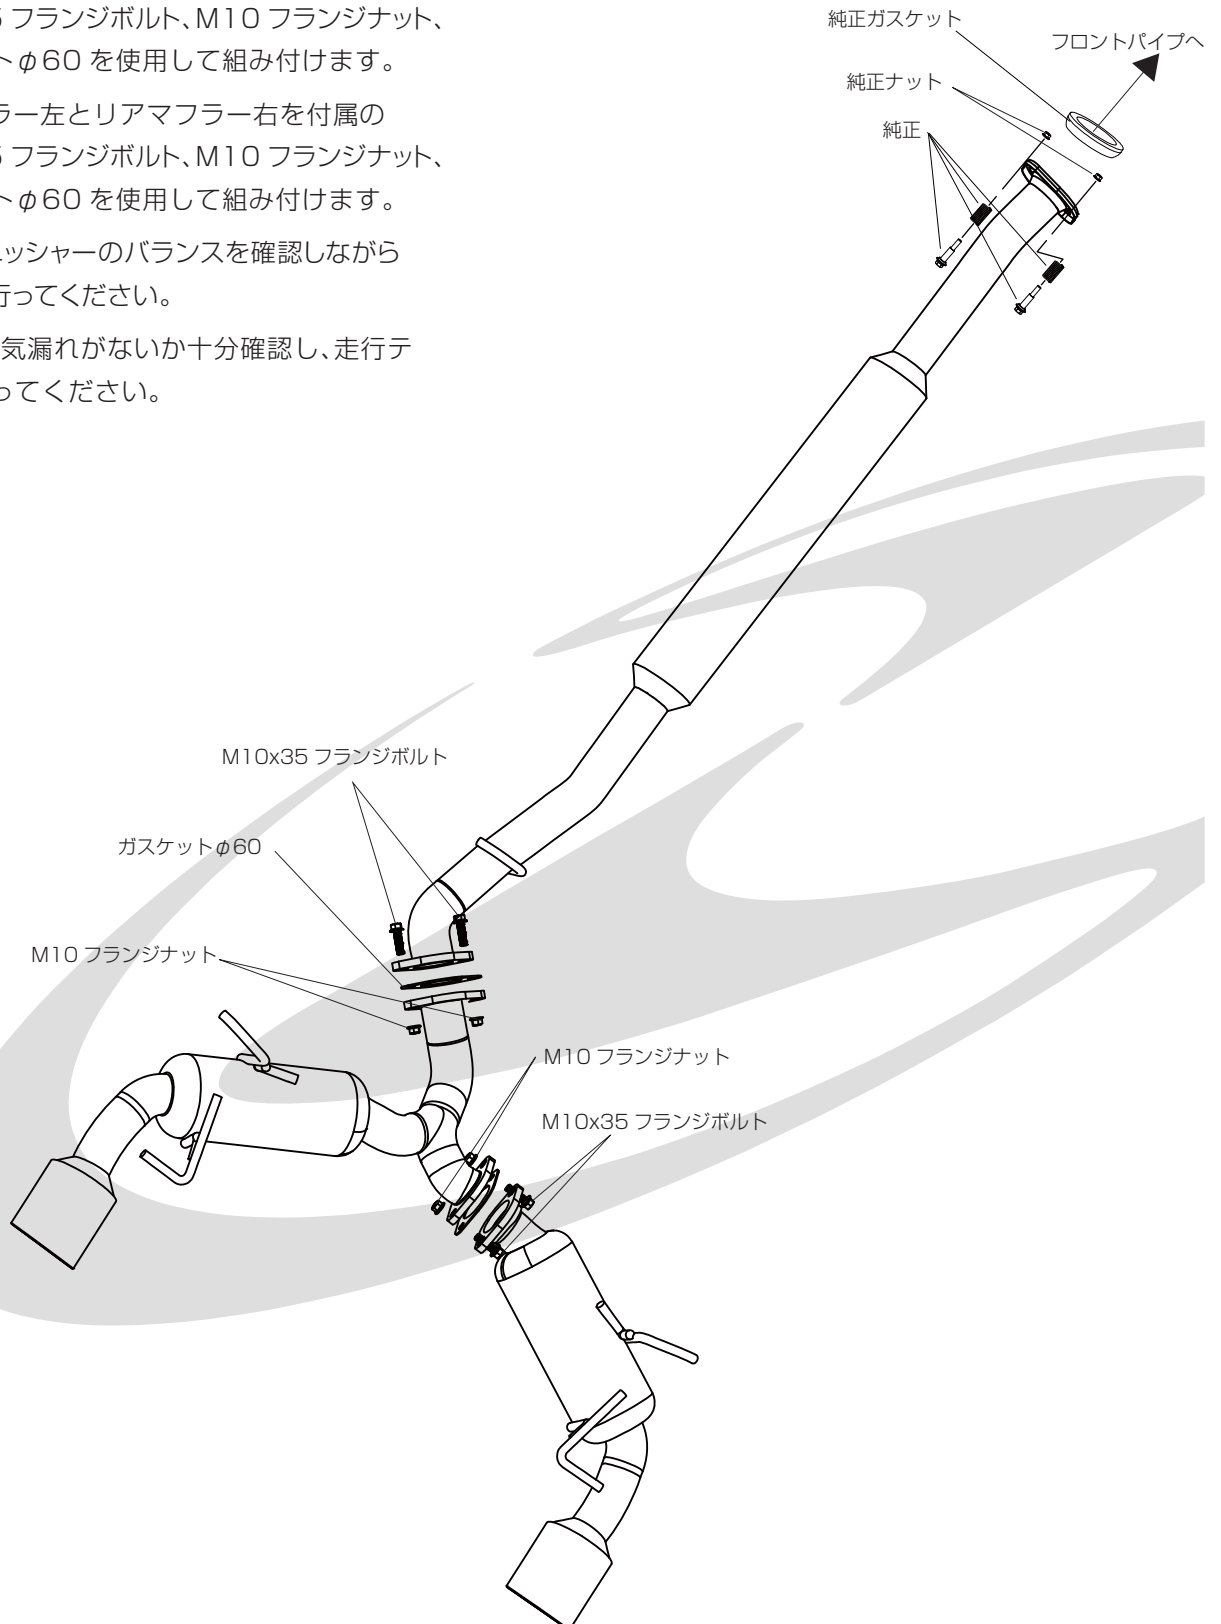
5 フランジボルト、M10 フランジナット、ト φ60 を使用して組み付けます。

ラー左とリアマフラー右を付属の 5 フランジボルト、M10 フランジナット、ト φ60 を使用して組み付けます。

ッシャーのバランスを確認しながら行ってください。

気漏れがないか十分確認し、走行テってください。

純正ガスケット
フロントパイプへ
純正ナット
純正

M10x35 フランジボルト
ガスケット φ60
M10 フランジナット
M10 フランジナット
M10x35 フランジボルト